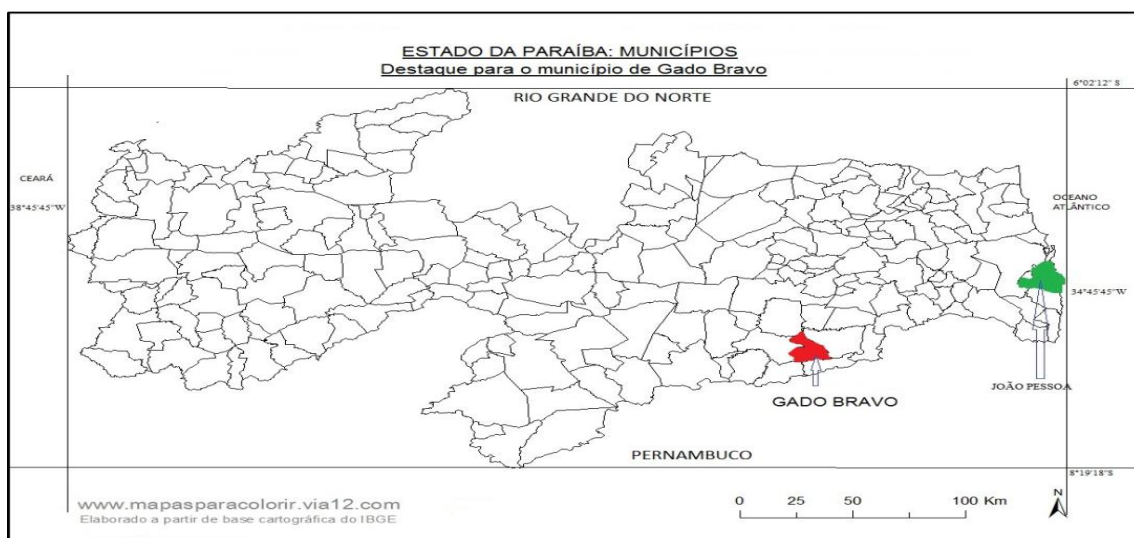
ESTADO DA PARAÍBA: MUNICÍPIOS
Destaque para o município de Gado Bravo

6°02'12" S

RIO GRANDE DO NORTE

CEARÁ

38°45'45"W

OCEANO ATLÂNTICO

34°45'45"W

GADO BRAVO

JOÃO PESSOA

PERNAMBUCO

8°19'18"S

www.mapasparacolorir.via12.com
Elaborado a partir de base cartográfica do IBGE

0 25 50 100 Km

N